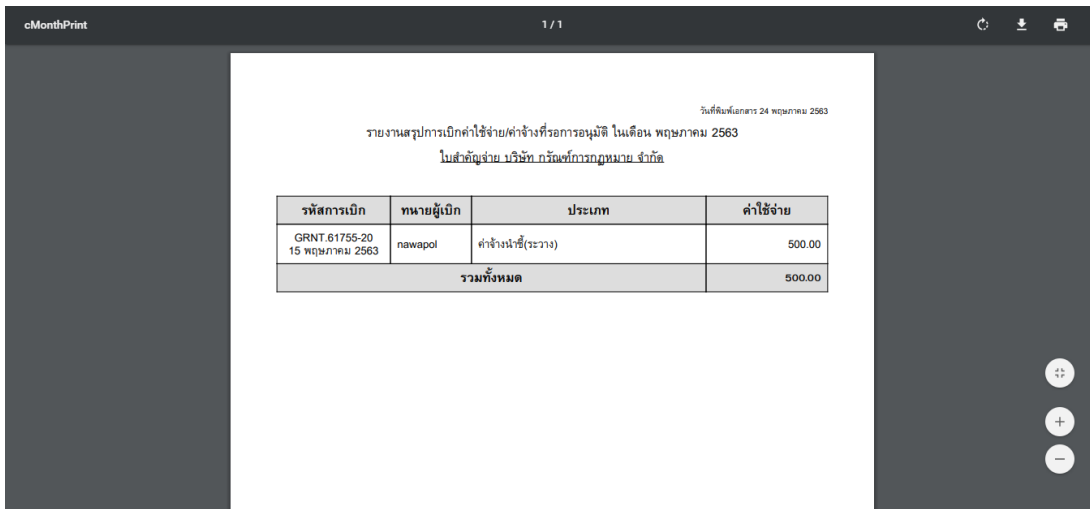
cMonthPrint

1 / 1

วันที่พิมพ์เอกสาร 24 พฤษภาคม 2563

รายงานสรุปการเบิกค่าใช้จ่าย/ค่าจ้างที่รอการอนุมัติ ในเดือน พฤษภาคม 2563

ใบสำคัญจ่าย บริษัท กรัณฑ์การกฎหมาย จำกัด

| รหัสการเบิก | ทนายผู้เบิก | ประเภท | ค่าใช้จ่าย |
|---|---|---|---|
| GRNT.61755-20 15 พฤษภาคม 2563 | nawapol | ค่าจ้างนำชี้(ระวาง) | 500.00 |
| รวมทั้งหมด | | | 500.00 |